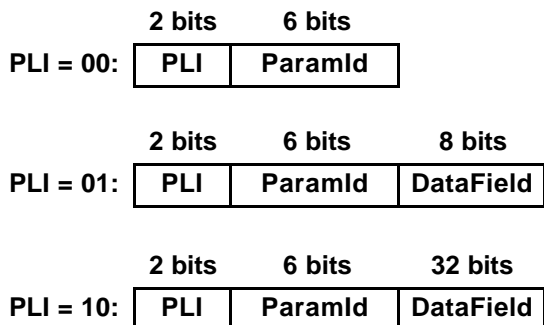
2 bits 6 bits

PLI = 00:

| PLI | ParamId |
|---|---|

2 bits 6 bits 8 bits

PLI = 01:

| PLI | ParamId | DataField |
|---|---|---|

2 bits 6 bits 32 bits

PLI = 10:

| PLI | ParamId | DataField |
|---|---|---|